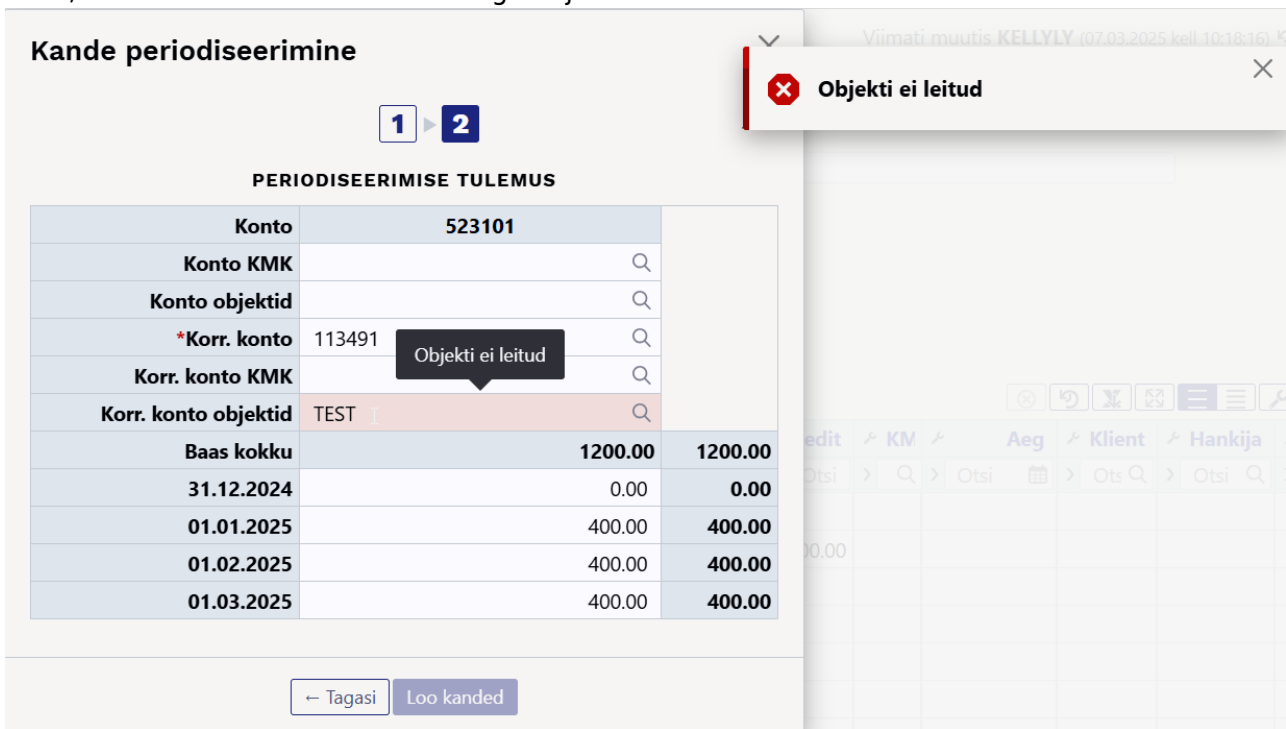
Kande periodiseerimine

Viimati muutis KELLYLY (07.03.2025 kell 10:18:16)

Objekti ei leitud

1 2

PERIODISEERIMISE TULEMUS

| Konto | 523101 | |
|---|---|---|
| Konto KMK | | |
| Konto objektid | | |
| *Korr. konto | 113491 | |
| Korr. konto KMK | | |
| Korr. konto objektid | TEST | |
| Baas kokku | 1200.00 | 1200.00 |
| 31.12.2024 | 0.00 | 0.00 |
| 01.01.2025 | 400.00 | 400.00 |
| 01.02.2025 | 400.00 | 400.00 |
| 01.03.2025 | 400.00 | 400.00 |

Objekti ei leitud

edit KM Aeg Klient Hankija
Otsi Otsi Otsi Otsi
00.00

← Tagasi Loo kanded